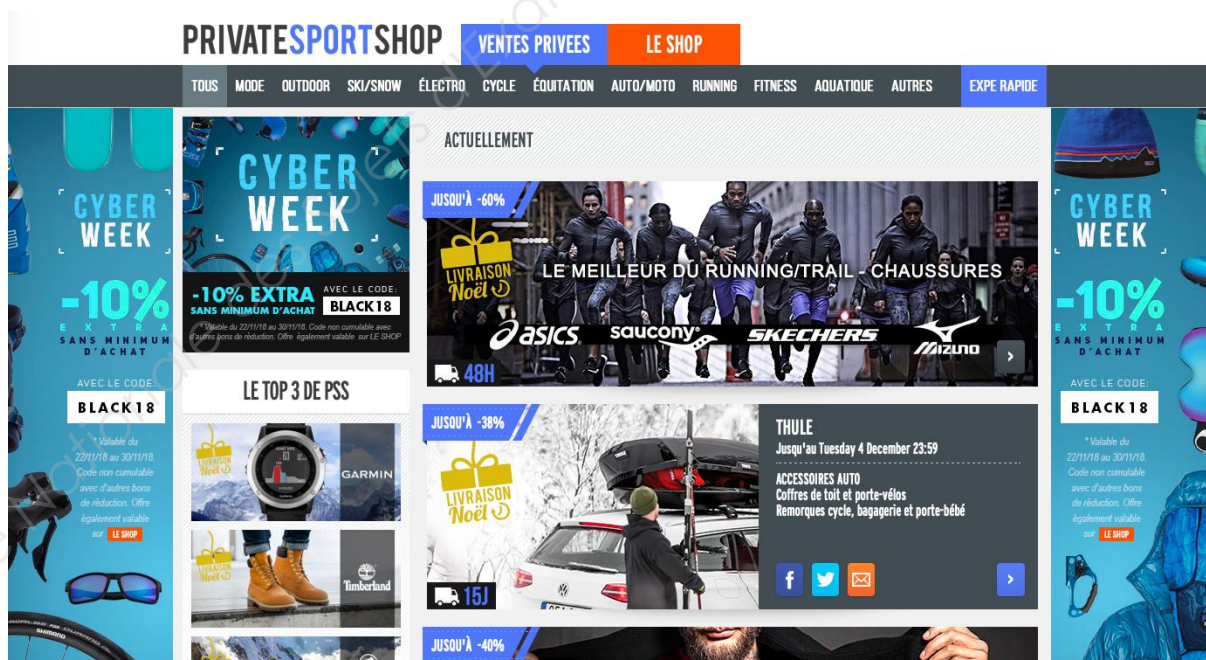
PRIVATESPORTSHOP VENTES PRIVEES LE SHOP

TOUS MODE OUTDOOR SKI/SNOW ÉLECTRO CYCLE ÉQUITATION AUTO/MOTO RUNNING FITNESS AQUATIQUE AUTRES EXPE RAPIDE

CYBER WEEK

-10% EXTRA SANS MINIMUM D'ACHAT

AVEC LE CODE: BLACK18

* Valable du 22/11/18 au 30/11/18. Code non cumulable avec d'autres bons de réduction. Offre également valable sur LE SHOP

CYBER WEEK

-10% EXTRA SANS MINIMUM D'ACHAT AVEC LE CODE: BLACK18

* Valable du 22/11/18 au 30/11/18. Code non cumulable avec d'autres bons de réduction. Offre également valable sur LE SHOP

LE TOP 3 DE PSS

LIVRAISON Noël

GARMIN

LIVRAISON Noël

Timberland

ACTUELLEMENT

JUSQU'À -60%

LIVRAISON Noël

LE MEILLEUR DU RUNNING/TRAIL - CHAUSSURES

asics saucony SKECHERS MIZUNO

48H

JUSQU'À -38%

LIVRAISON Noël

15J

THULE

Jusqu'au Tuesday 4 December 23:59

ACCESSOIRES AUTO

Coffres de toit et porte-vélos

Remorques cycle, bagagerie et porte-bébé

JUSQU'À -40%

CYBER WEEK

-10% EXTRA SANS MINIMUM D'ACHAT

AVEC LE CODE: BLACK18

* Valable du 22/11/18 au 30/11/18. Code non cumulable avec d'autres bons de réduction. Offre également valable sur LE SHOP